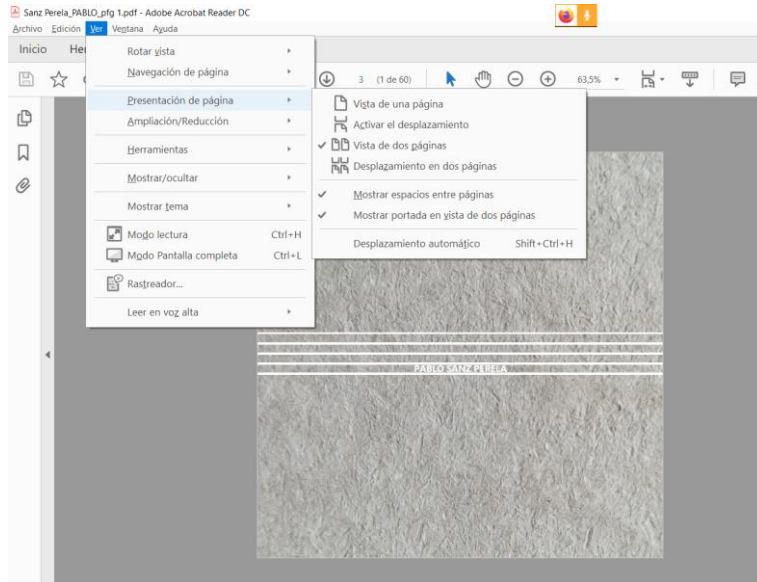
Sanz Perela_PABLO_pfg 1.pdf - Adobe Acrobat Reader DC
Archivo Edición Ver Ventana Ayuda
Inicio He

Rotar vista
Navegación de página
Presentación de página
Ampliación/Reducción
Herramientas
Mostrar/ocultar
Mostrar tema
Modo lectura Ctrl+H
Modo Pantalla completa Ctrl+L
Rastreador...
Leer en voz alta

Vista de una página
Activar el desplazamiento
Vista de dos páginas
Desplazamiento en dos páginas
Mostrar espacios entre páginas
Mostrar portada en vista de dos páginas
Desplazamiento automático Shift+Ctrl+H

3 (1 de 60)
63,5%

PABLO SANZ PERELA